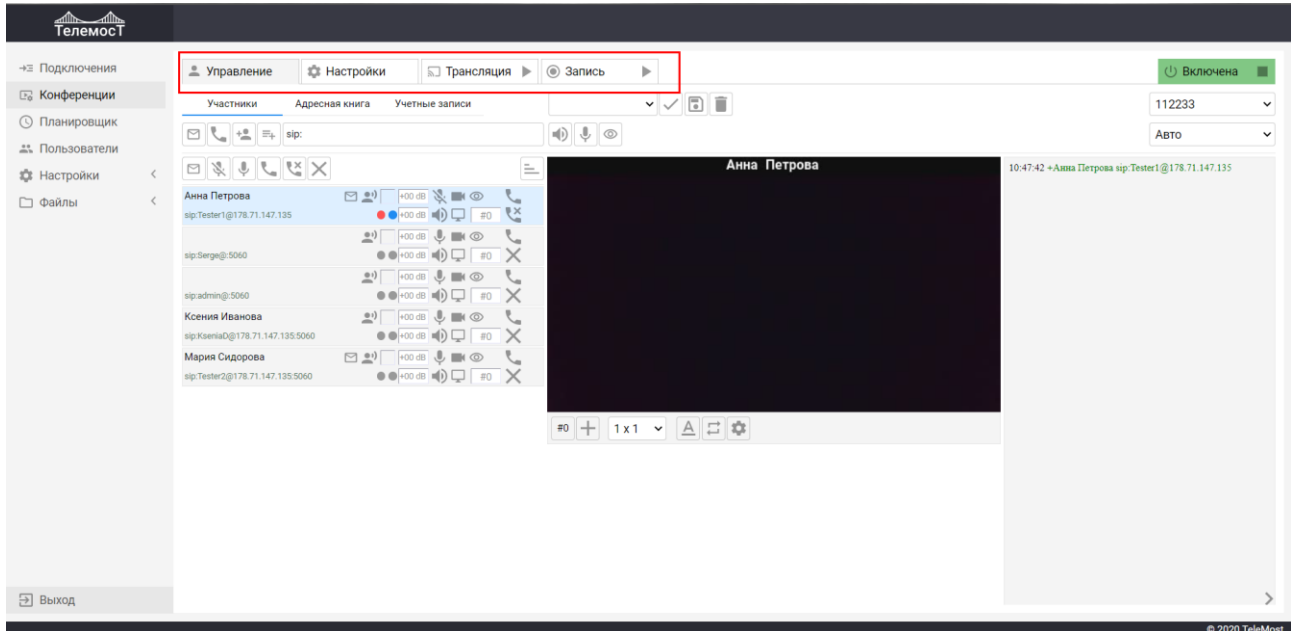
ТелемосТ

Подключения
Конференции
Планировщик
Пользователи
Настройки
Файлы

Управление
Настройки
Трансляция
Запись

Включена

Участники
Адресная книга
Учетные записи

112233
Авто

sip:

Анна Петрова

10:47:42 +Анна Петрова sip:Tester1@178.71.147.135

Анна Петрова
sip:Tester1@178.71.147.135
+00 dB
+00 dB
#0

+00 dB
sip:Serge@:5060
+00 dB
#0

+00 dB
sip:admin@:5060
+00 dB
#0

Ксения Иванова
+00 dB
sip:KseniaD@178.71.147.135:5060
+00 dB
#0

Мария Сидорова
+00 dB
sip:Tester2@178.71.147.135:5060
+00 dB
#0

#0
1 x 1

Выход

© 2020 TeleMost